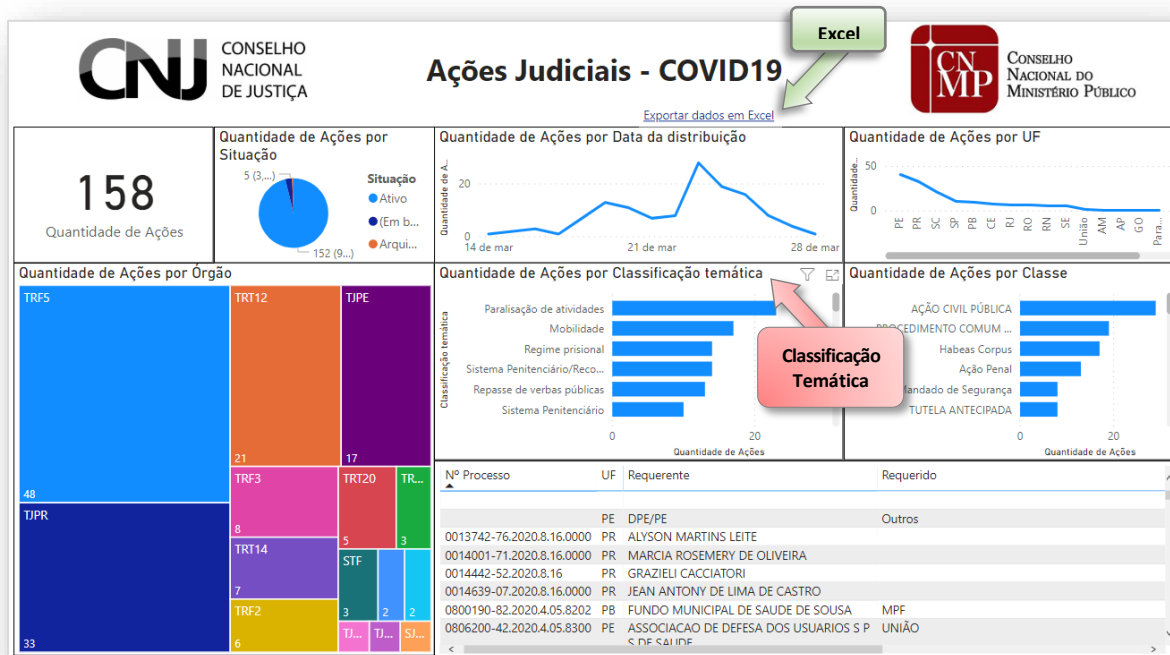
CNJ CONSELHO NACIONAL DE JUSTIÇA

Ações Judiciais - COVID19

Excel

Exportar dados em Excel

CNMP CONSELHO NACIONAL DO MINISTÉRIO PÚBLICO

158
Quantidade de Ações

Quantidade de Ações por Situação
5 (3,...)
152 (9...)
Situação
Ativo
(Em b...
Arqui...

Quantidade de Ações por Data da distribuição
Quantidade de A...
20
0
14 de mar
21 de mar
28 de mar

Quantidade de Ações por UF
Quantidade...
50
0
PE PR SC SP PB CE RJ RO RN SE União AM AP GO Pará

Quantidade de Ações por Órgão
TRF5
48
TRT12
21
TJPE
17
TJPR
33
TRF3
8
TRT20
5
TR...
3
TRT14
7
STF
3
2
2
TRF2
6
TJ...
TJ...
SJ...

Quantidade de Ações por Classificação temática
Classificação temática
Paralisação de atividades
Mobilidade
Regime prisional
Sistema Penitenciário/Reco...
Repasse de verbas públicas
Sistema Penitenciário
0
20
Quantidade de Ações

Classificação Temática

Quantidade de Ações por Classe
AÇÃO CIVIL PÚBLICA
PROCEDIMENTO COMUM ...
Habeas Corpus
Ação Penal
Mandado de Segurança
TUTELA ANTECIPADA
0
20
Quantidade de Ações

| Nº Processo | UF | Requerente | Requerido |
|---|---|---|---|
| | PE | DPE/PE | Outros |
| 0013742-76.2020.8.16.0000 | PR | ALYSON MARTINS LEITE | |
| 0014001-71.2020.8.16.0000 | PR | MARCIA ROSEMERY DE OLIVEIRA | |
| 0014442-52.2020.8.16 | PR | GRAZIELI CACCIATORI | |
| 0014639-07.2020.8.16.0000 | PR | JEAN ANTONY DE LIMA DE CASTRO | |
| 0800190-82.2020.4.05.8202 | PB | FUNDO MUNICIPAL DE SAUDE DE SOUSA | MPF |
| 0806200-42.2020.4.05.8300 | PE | ASSOCIACAO DE DEFESA DOS USUARIOS S P S DE SAUDE | UNIÃO |